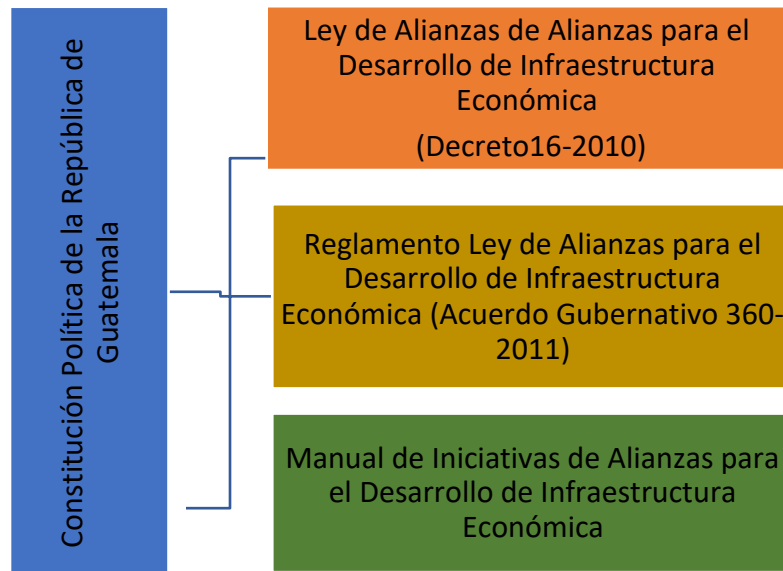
Constitución Política de la República de Guatemala

Ley de Alianzas de Alianzas para el Desarrollo de Infraestructura Económica

(Decreto16-2010)

Reglamento Ley de Alianzas para el Desarrollo de Infraestructura Económica (Acuerdo Gubernativo 360-2011)

Manual de Iniciativas de Alianzas para el Desarrollo de Infraestructura Económica